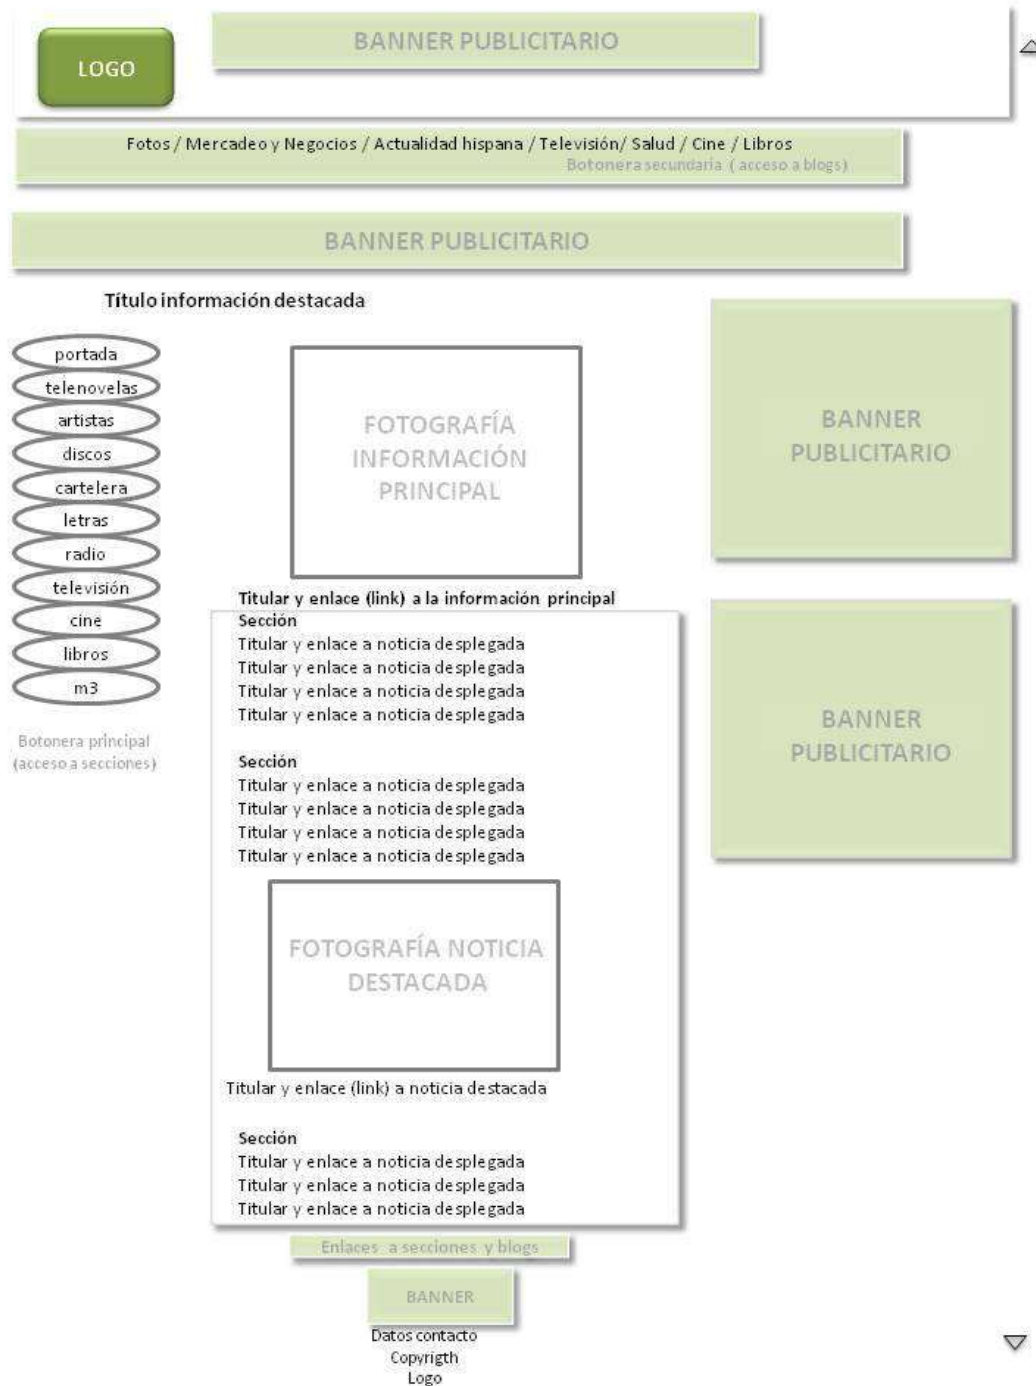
LOGO

BANNER PUBLICITARIO

Fotos / Mercadeo y Negocios / Actualidad hispana / Televisión/ Salud / Cine / Libros
Botonera secundaria (acceso a blogs)

BANNER PUBLICITARIO

Título información destacada

portada
telenovelas
artistas
discos
cartelera
letras
radio
televisión
cine
libros
m3

Botonera principal (acceso a secciones)

FOTOGRAFÍA INFORMACIÓN PRINCIPAL

Titular y enlace (link) a la información principal

Sección
Titular y enlace a noticia desplegada
Titular y enlace a noticia desplegada
Titular y enlace a noticia desplegada
Titular y enlace a noticia desplegada

Sección
Titular y enlace a noticia desplegada
Titular y enlace a noticia desplegada
Titular y enlace a noticia desplegada
Titular y enlace a noticia desplegada

FOTOGRAFÍA NOTICIA DESTACADA

Titular y enlace (link) a noticia destacada

Sección
Titular y enlace a noticia desplegada
Titular y enlace a noticia desplegada
Titular y enlace a noticia desplegada

BANNER PUBLICITARIO

BANNER PUBLICITARIO

Enlaces a secciones y blogs

BANNER

Datos contacto
Copyrigth
Logo